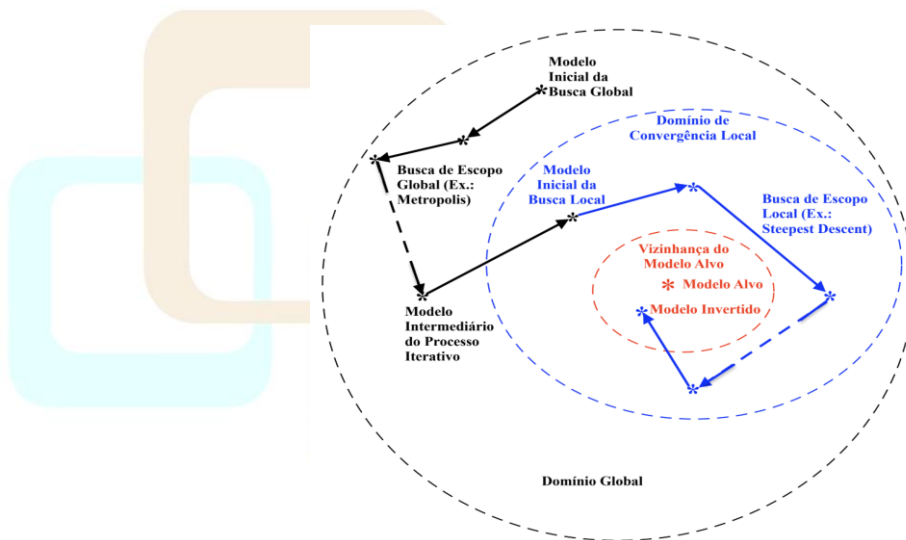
Modelo Inicial da Busca Global

Domínio de Convergência Local

Busca de Escopo Global (Ex.: Metropolis)

Modelo Inicial da Busca Local

Busca de Escopo Local (Ex.: Steepest Descent)

Vizinhança do Modelo Alvo

Modelo Alvo

Modelo Invertido

Modelo Intermediário do Processo Iterativo

Domínio Global